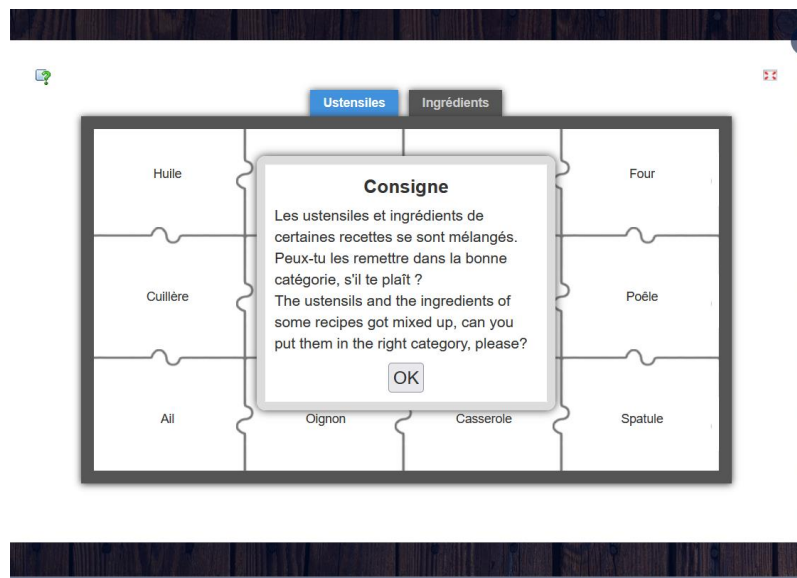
Ustensiles
Ingrédients

Huile

Four

Consigne

Les ustensiles et ingrédients de certaines recettes se sont mélangés. Peux-tu les remettre dans la bonne catégorie, s'il te plaît ?
The ustensils and the ingredients of some recipes got mixed up, can you put them in the right category, please?

OK

Cuillère

Poêle

Ail

Oignon

Casserole

Spatule